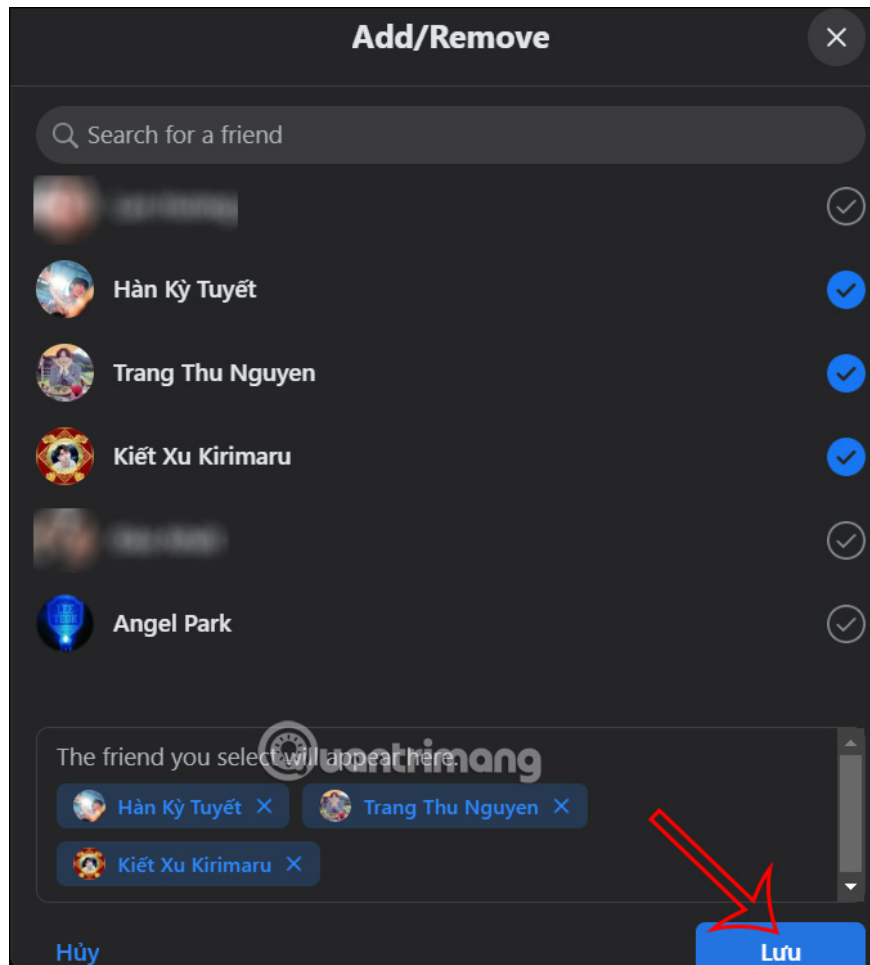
Add/Remove

Search for a friend

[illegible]

Hàn Kỳ Tuyết

Trang Thu Nguyen

Kiết Xu Kirimaru

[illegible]

Angel Park

The friend you select will appear here.

Hàn Kỳ Tuyết

Trang Thu Nguyen

Kiết Xu Kirimaru

quantrimang

Hủy

Lưu